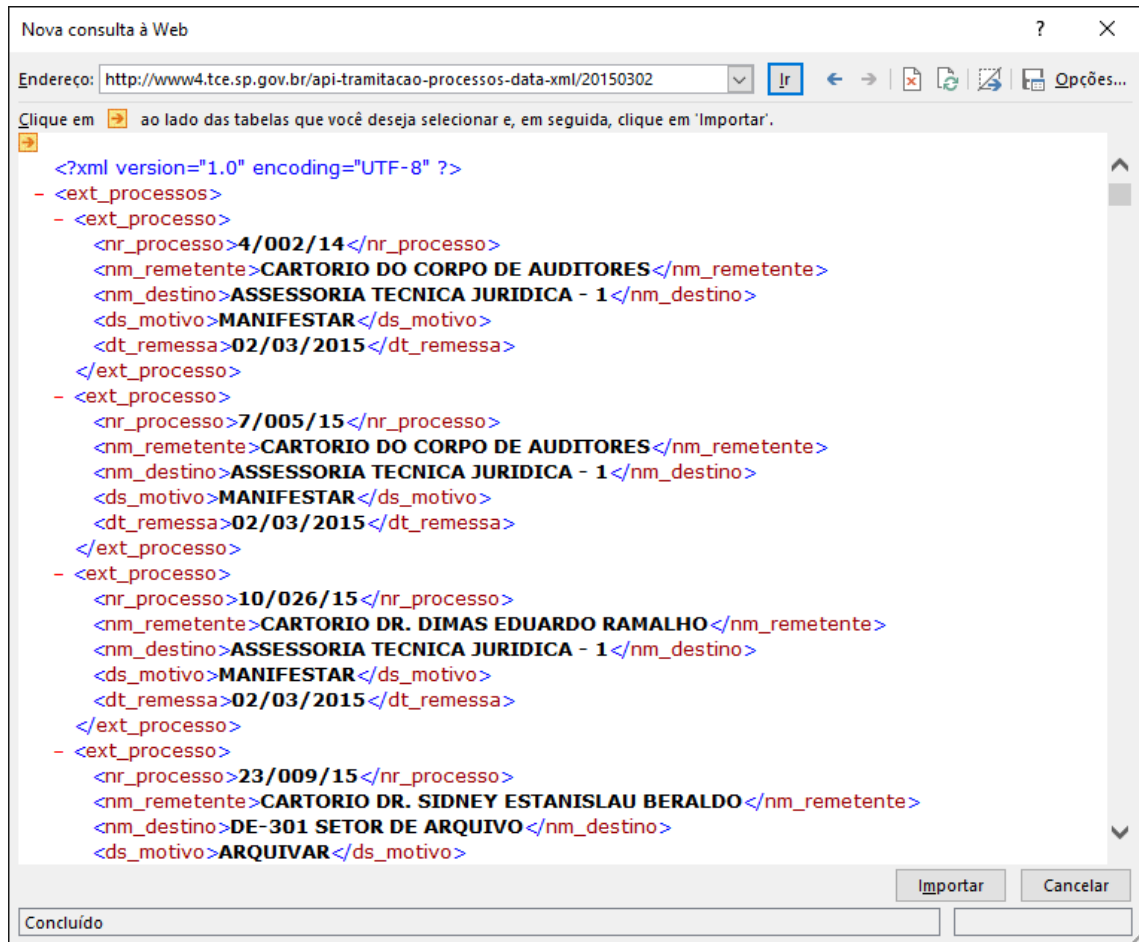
Nova consulta à Web

?

Endereço: http://www4.tce.sp.gov.br/api-tramitacao-processos-data-xml/20150302 Ir Opções...

Clique em ao lado das tabelas que você deseja selecionar e, em seguida, clique em 'Importar'.

<?xml version="1.0" encoding="UTF-8" ?>
- <ext_processos>
- <ext_processo>
<nr_processo>4/002/14</nr_processo>
<nm_remetente>CARTORIO DO CORPO DE AUDITORES</nm_remetente>
<nm_destino>ASSESSORIA TECNICA JURIDICA - 1</nm_destino>
<ds_motivo>MANIFESTAR</ds_motivo>
<dt_remessa>02/03/2015</dt_remessa>
</ext_processo>
- <ext_processo>
<nr_processo>7/005/15</nr_processo>
<nm_remetente>CARTORIO DO CORPO DE AUDITORES</nm_remetente>
<nm_destino>ASSESSORIA TECNICA JURIDICA - 1</nm_destino>
<ds_motivo>MANIFESTAR</ds_motivo>
<dt_remessa>02/03/2015</dt_remessa>
</ext_processo>
- <ext_processo>
<nr_processo>10/026/15</nr_processo>
<nm_remetente>CARTORIO DR. DIMAS EDUARDO RAMALHO</nm_remetente>
<nm_destino>ASSESSORIA TECNICA JURIDICA - 1</nm_destino>
<ds_motivo>MANIFESTAR</ds_motivo>
<dt_remessa>02/03/2015</dt_remessa>
</ext_processo>
- <ext_processo>
<nr_processo>23/009/15</nr_processo>
<nm_remetente>CARTORIO DR. SIDNEY ESTANISLAU BERALDO</nm_remetente>
<nm_destino>DE-301 SETOR DE ARQUIVO</nm_destino>
<ds_motivo>ARQUIVAR</ds_motivo>

Importar Cancelar

Concluído